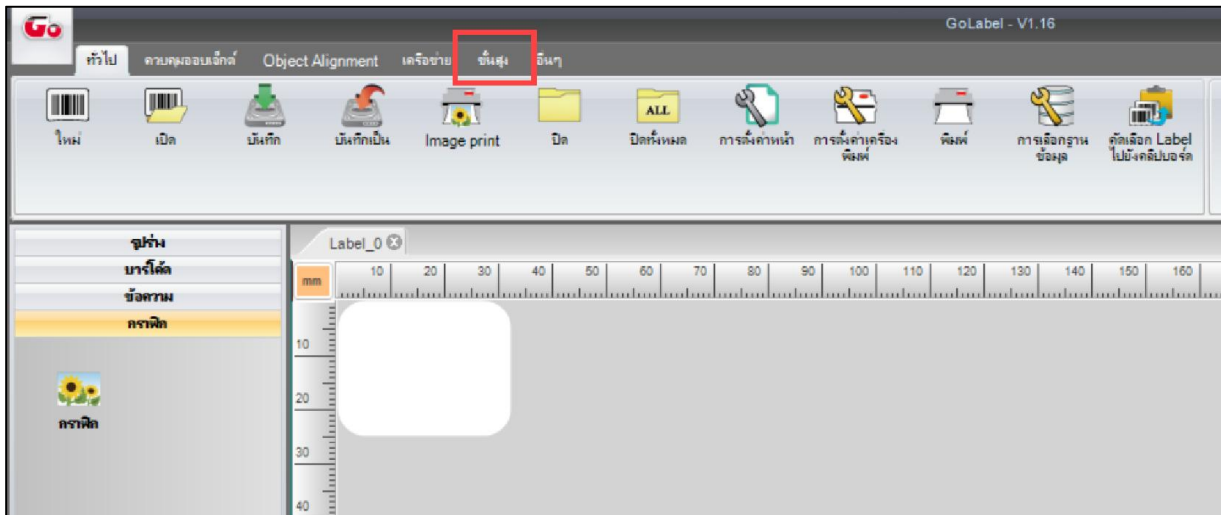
Go

GoLabel - V1.16

ทั่วไป ควบคุมออบเจ็กต์ Object Alignment เครือข่าย ขั้นสูง อื่นๆ

ใหม่ เปิด บันทึก บันทึกเป็น Image print ปิด ALL ปิดทั้งหมด การตั้งค่าหน้า การตั้งค่าเครื่องพิมพ์ พิมพ์ การเลือกฐานข้อมูล คัดเลือก Label ไปยังคลิปบอร์ด

รูปร่าง
บาร์โค้ด
ข้อความ
กราฟิก

กราฟิก

Label_0

mm 10 20 30 40 50 60 70 80 90 100 110 120 130 140 150 160

10
20
30
40